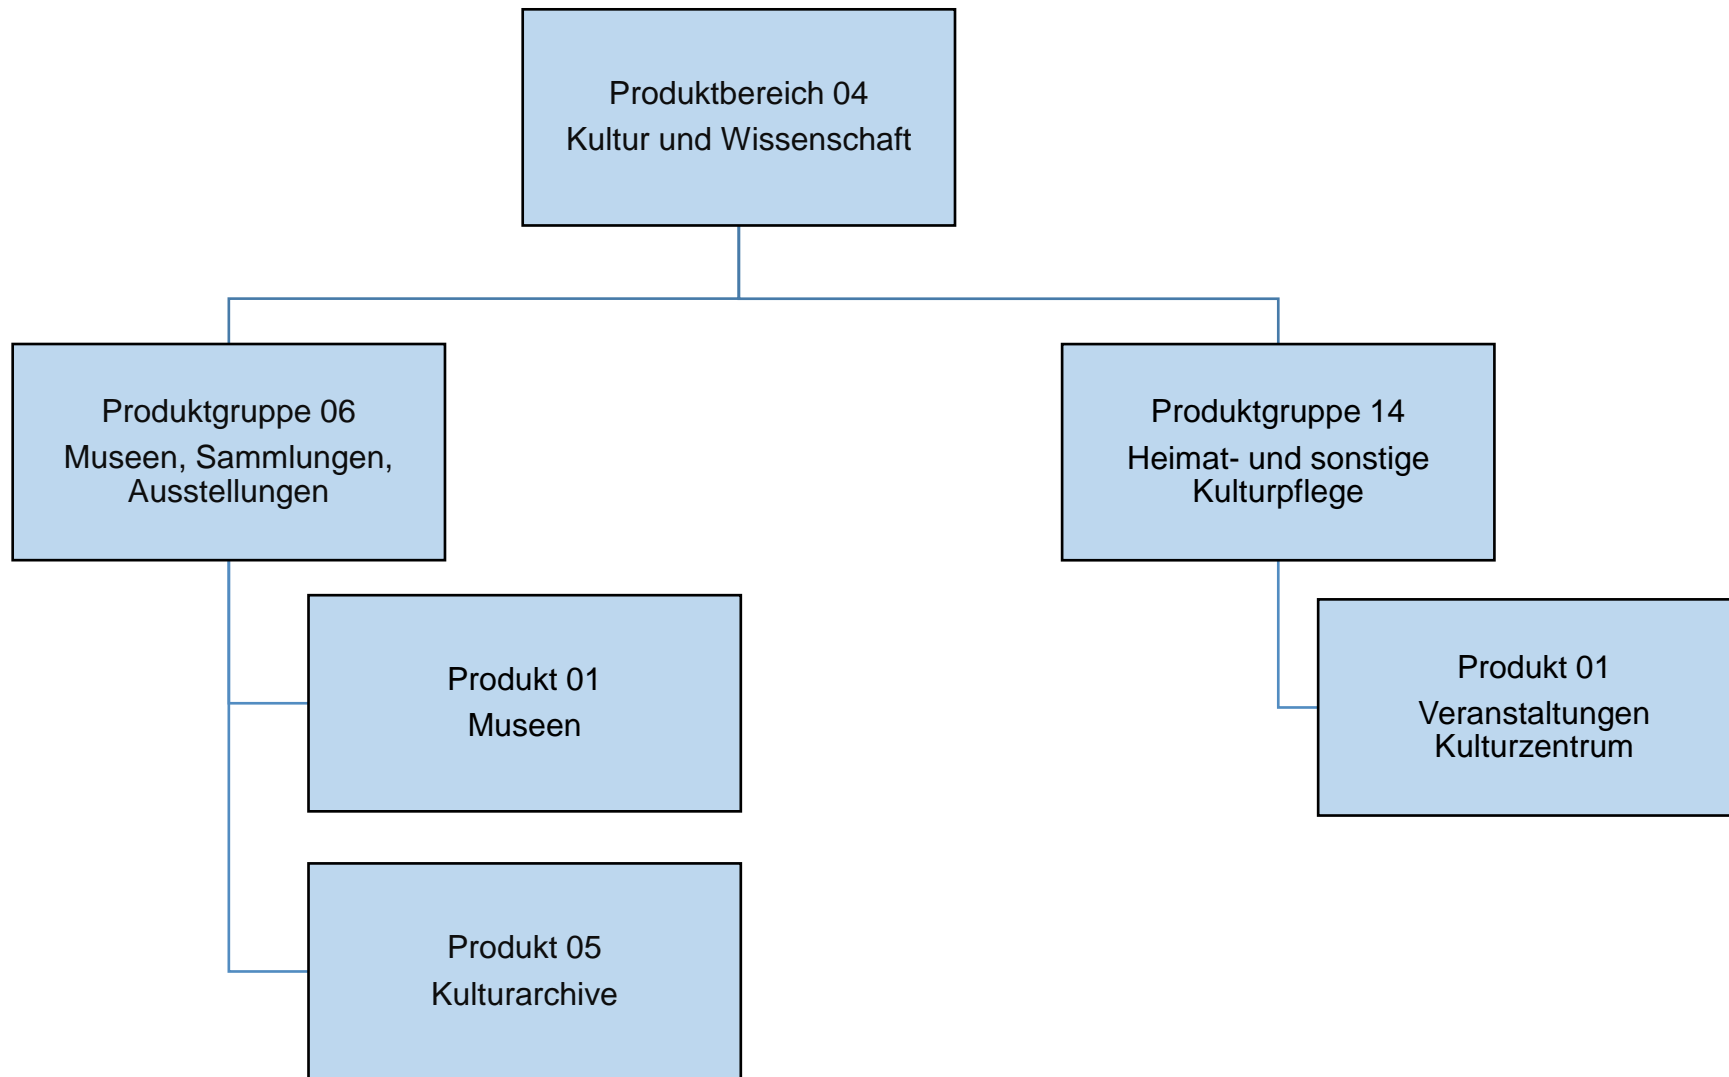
Produktbereich 04
Kultur und Wissenschaft

Produktgruppe 06
Museen, Sammlungen, Ausstellungen

Produkt 01
Museen

Produkt 05
Kulturarchive

Produktgruppe 14
Heimat- und sonstige Kulturpflege

Produkt 01
Veranstaltungen Kulturzentrum